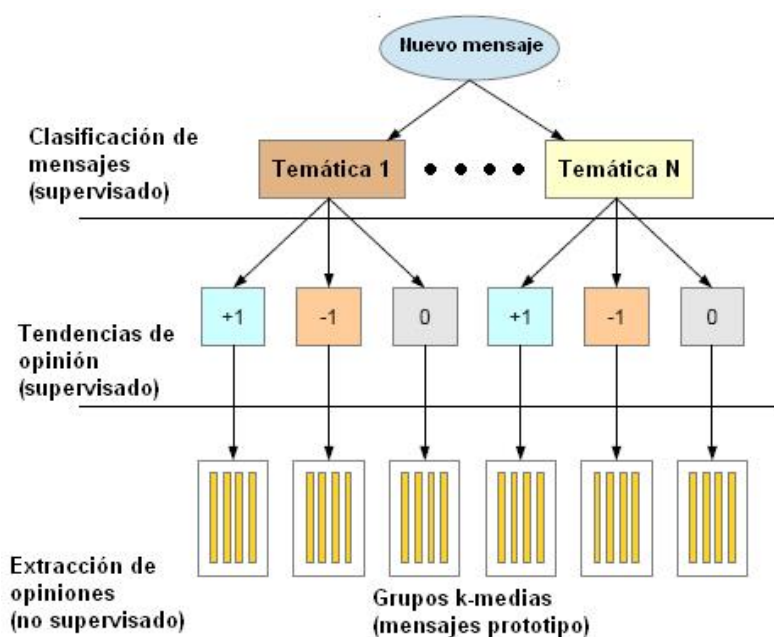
Nuevo mensaje

Clasificación de mensajes (supervisado)

Temática 1

Temática N

Tendencias de opinión (supervisado)

+1

-1

0

+1

-1

0

Extracción de opiniones (no supervisado)

Grupos k-medias (mensajes prototipo)